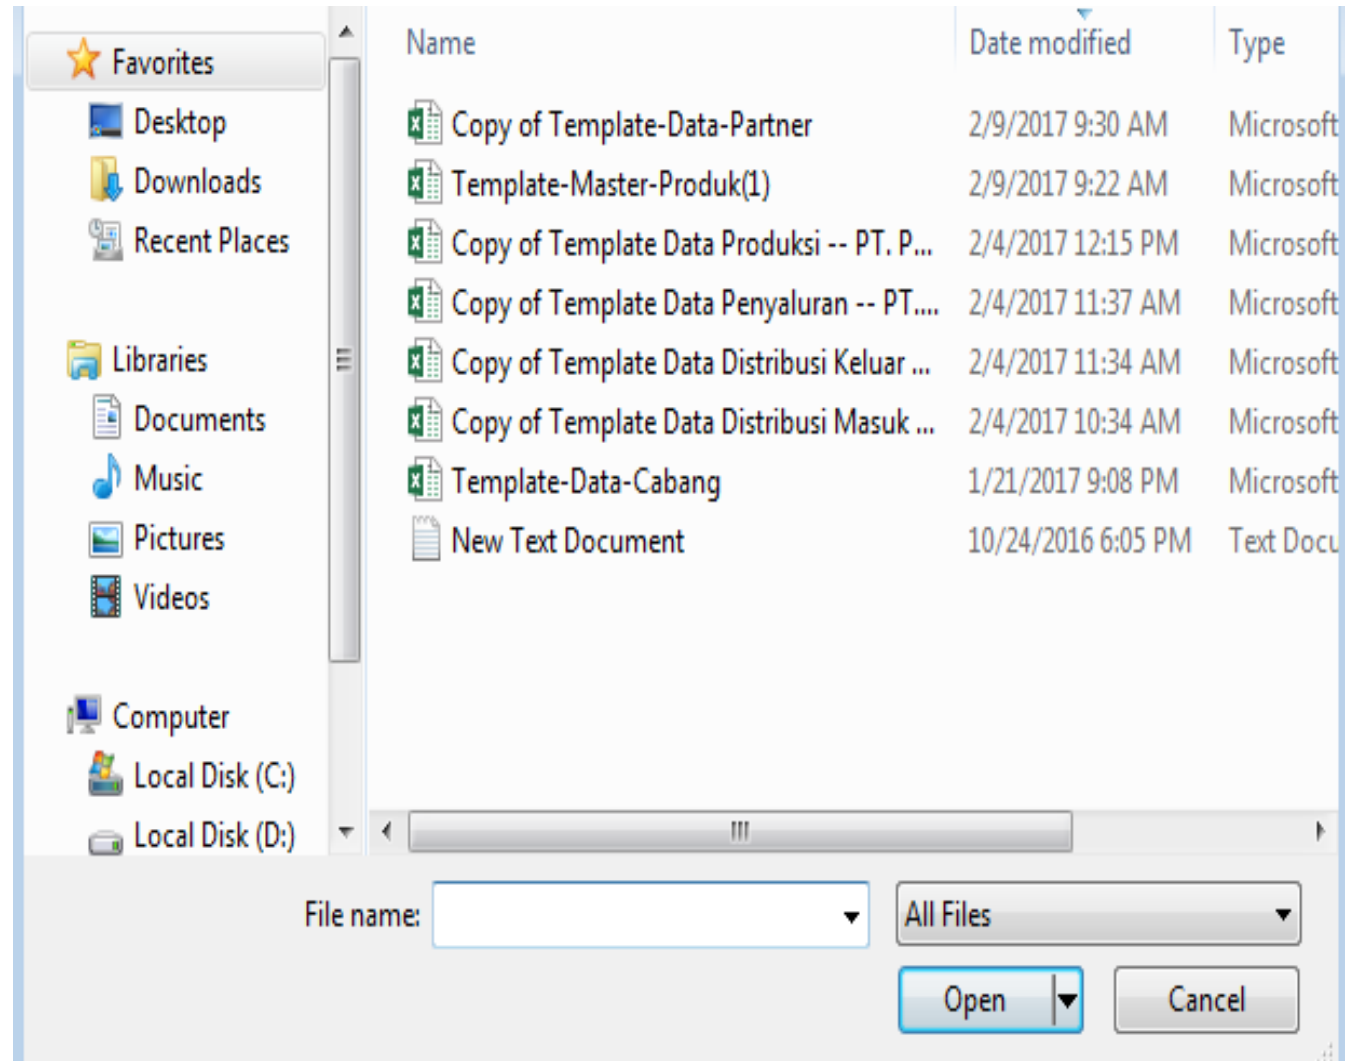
Favorites
Desktop
Downloads
Recent Places

Libraries
Documents
Music
Pictures
Videos

Computer
Local Disk (C:)
Local Disk (D:)

| Name | Date modified | Type |
|---|---|---|
| Copy of Template-Data-Partner | 2/9/2017 9:30 AM | Microsoft |
| Template-Master-Produk(1) | 2/9/2017 9:22 AM | Microsoft |
| Copy of Template Data Produksi -- PT. P... | 2/4/2017 12:15 PM | Microsoft |
| Copy of Template Data Penyaluran -- PT.... | 2/4/2017 11:37 AM | Microsoft |
| Copy of Template Data Distribusi Keluar ... | 2/4/2017 11:34 AM | Microsoft |
| Copy of Template Data Distribusi Masuk ... | 2/4/2017 10:34 AM | Microsoft |
| Template-Data-Cabang | 1/21/2017 9:08 PM | Microsoft |
| New Text Document | 10/24/2016 6:05 PM | Text Docu |

File name:
All Files
Open
Cancel